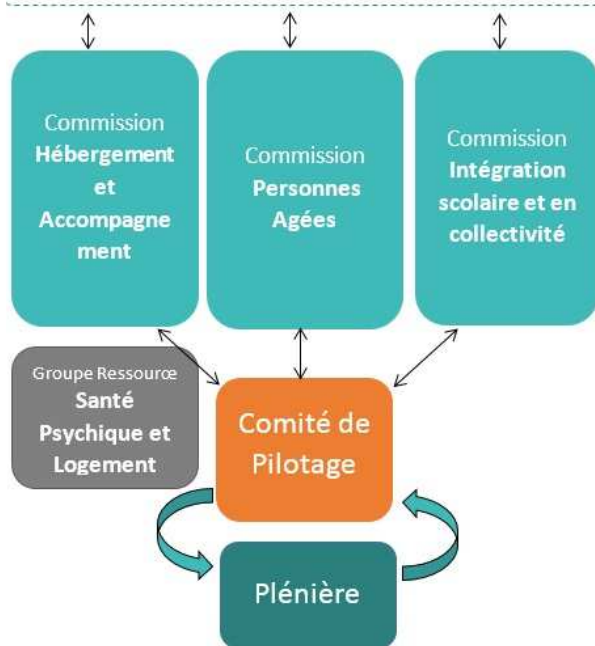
Commission **Hébergement et Accompagne ment**

Commission **Personnes Agées**

Commission **Intégration scolaire et en collectivité**

Groupe Ressource **Santé Psychique et Logement**

Comité de Pilotage

Plénière